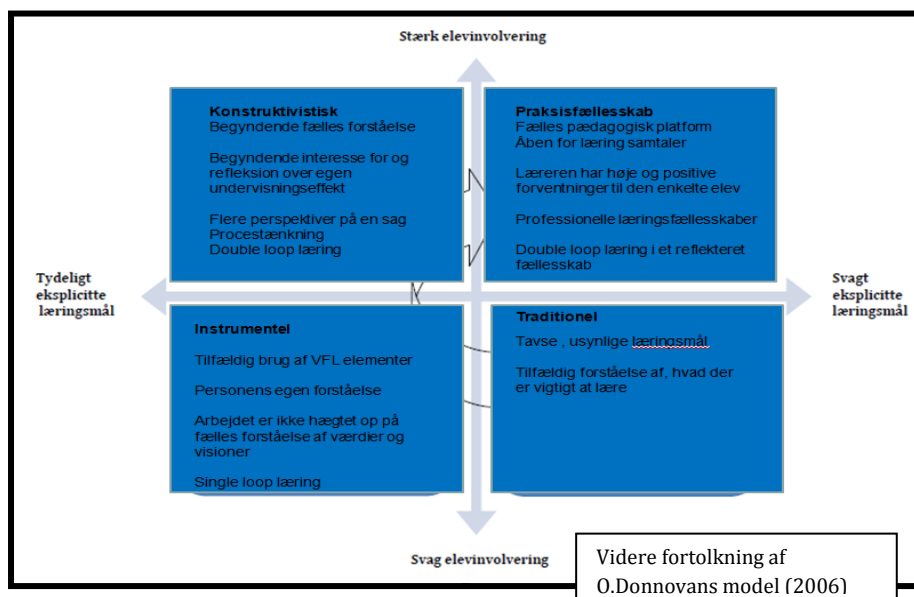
Stærk elevinvolvering

Konstruktivistisk
Begyndende fælles forståelse

Begyndende interesse for og refleksion over egen undervisningseffekt

Flere perspektiver på en sag
Procestænkning
Double loop læring

Praksisfællesskab
Fælles pædagogisk platform
Åben for læring samtaler

Læreren har høje og positive forventninger til den enkelte elev

Professionelle læringsfællesskaber

Double loop læring i et reflekteret fællesskab

Tydeligt eksplicitte læringsmål

Svagt eksplicitte læringsmål

Instrumentel

Tilfældig brug af VFL elementer

Personens egen forståelse

Arbejdet er ikke hægtet op på fælles forståelse af værdier og visioner

Single loop læring

Traditionel

Tavse , usynlige læringsmål

Tilfældig forståelse af, hvad der er vigtigt at lære

Svag elevinvolvering

Videre fortolkning af O.Donnovans model (2006)